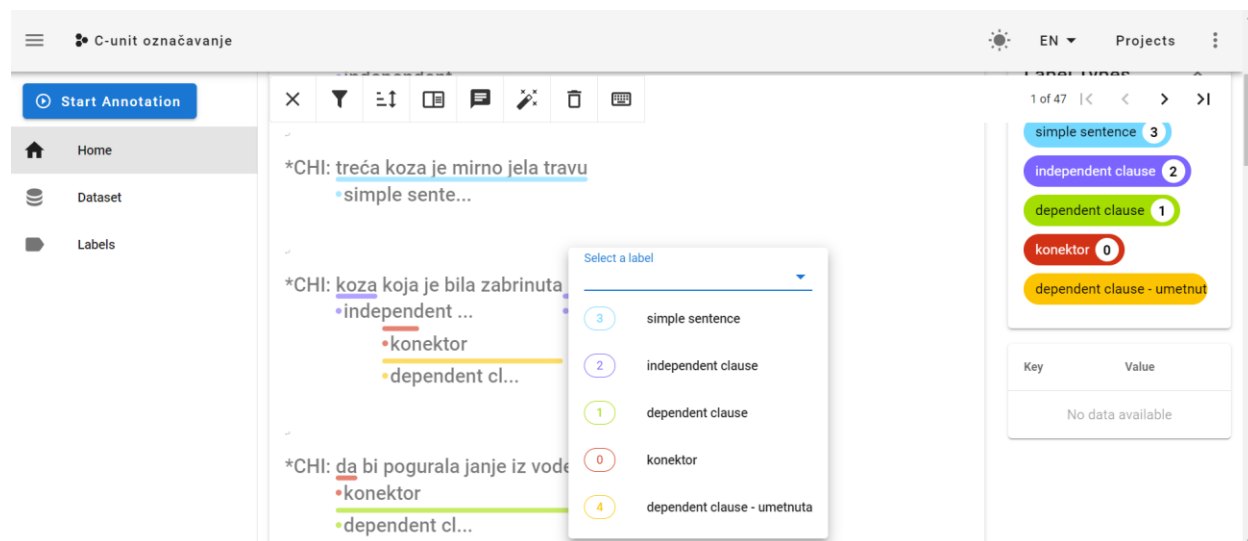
C-unit označavanje

EN

Projects

Start Annotation

Home

Dataset

Labels

1 of 47

*CHI: treća koza je mirno jela travu
•simple sente...

*CHI: koza koja je bila zabrinuta
•independent ...
•konektor
•dependent cl...

*CHI: da bi pogurala janje iz vode
•konektor
•dependent cl...

Select a label

3 simple sentence

2 independent clause

1 dependent clause

0 konektor

4 dependent clause - umetnuta

simple sentence 3

independent clause 2

dependent clause 1

konektor 0

dependent clause - umetnut

| Key | Value |
|---|---|
| No data available | |